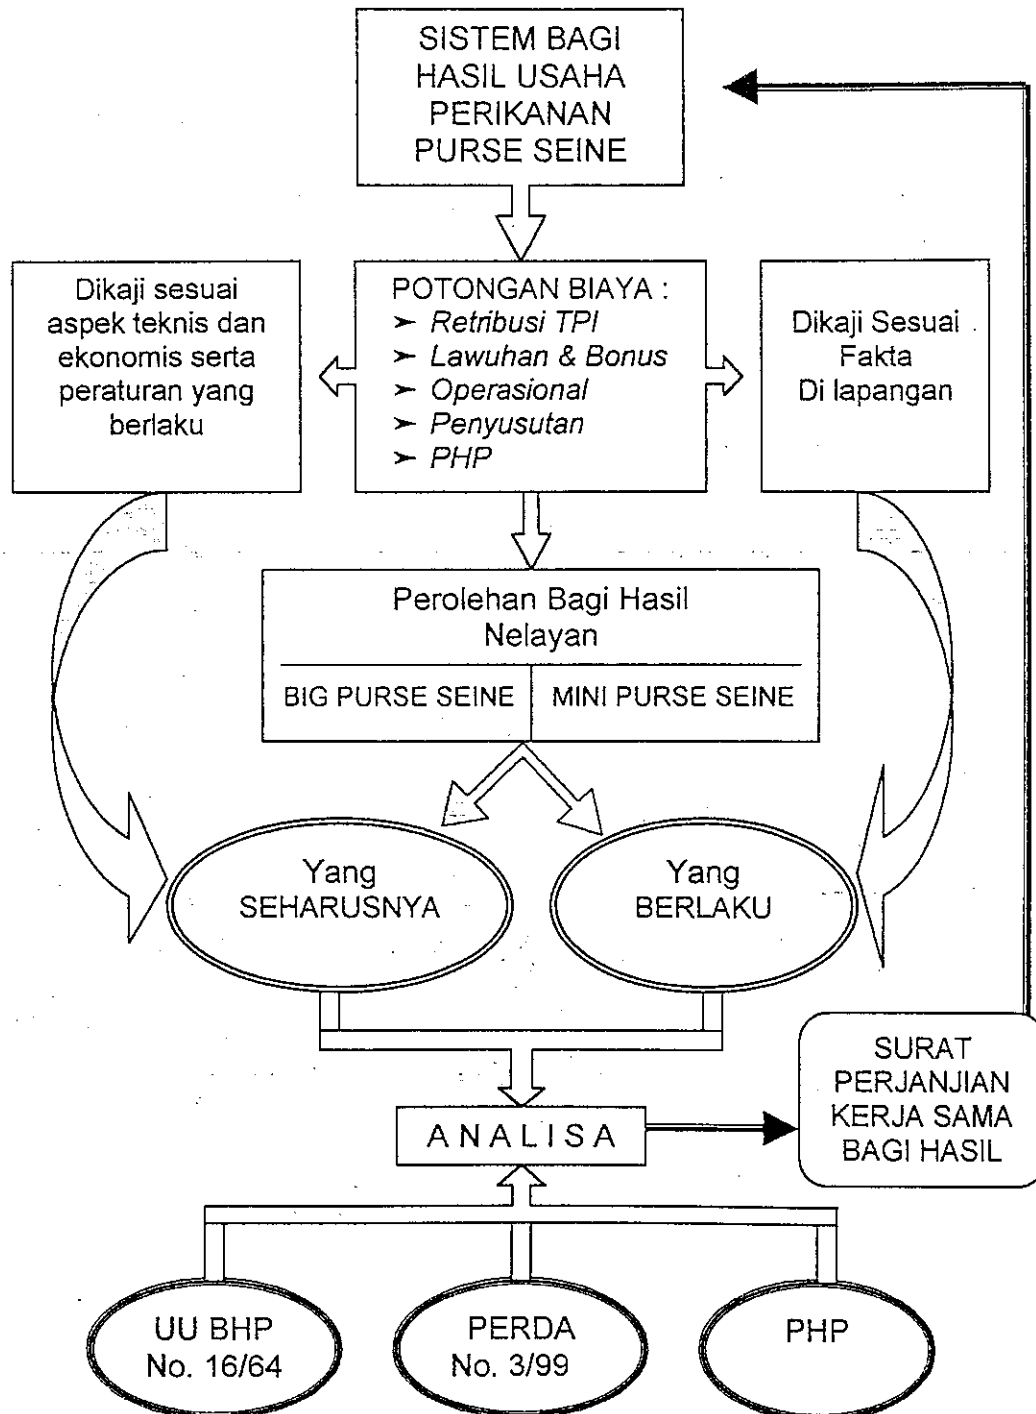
SISTEM BAGI HASIL USAHA PERIKANAN PURSE SEINE

Dikaji sesuai aspek teknis dan ekonomis serta peraturan yang berlaku

POTONGAN BIAYA :
➢ Retribusi TPI
➢ Lawuhan & Bonus
➢ Operasional
➢ Penyusutan
➢ PHP

Dikaji Sesuai Fakta Di lapangan

Perolehan Bagi Hasil Nelayan

| BIG PURSE SEINE | MINI PURSE SEINE |
|---|---|

Yang SEHARUSNYA

Yang BERLAKU

ANALISA

SURAT PERJANJIAN KERJA SAMA BAGI HASIL

UU BHP No. 16/64

PERDA No. 3/99

PHP